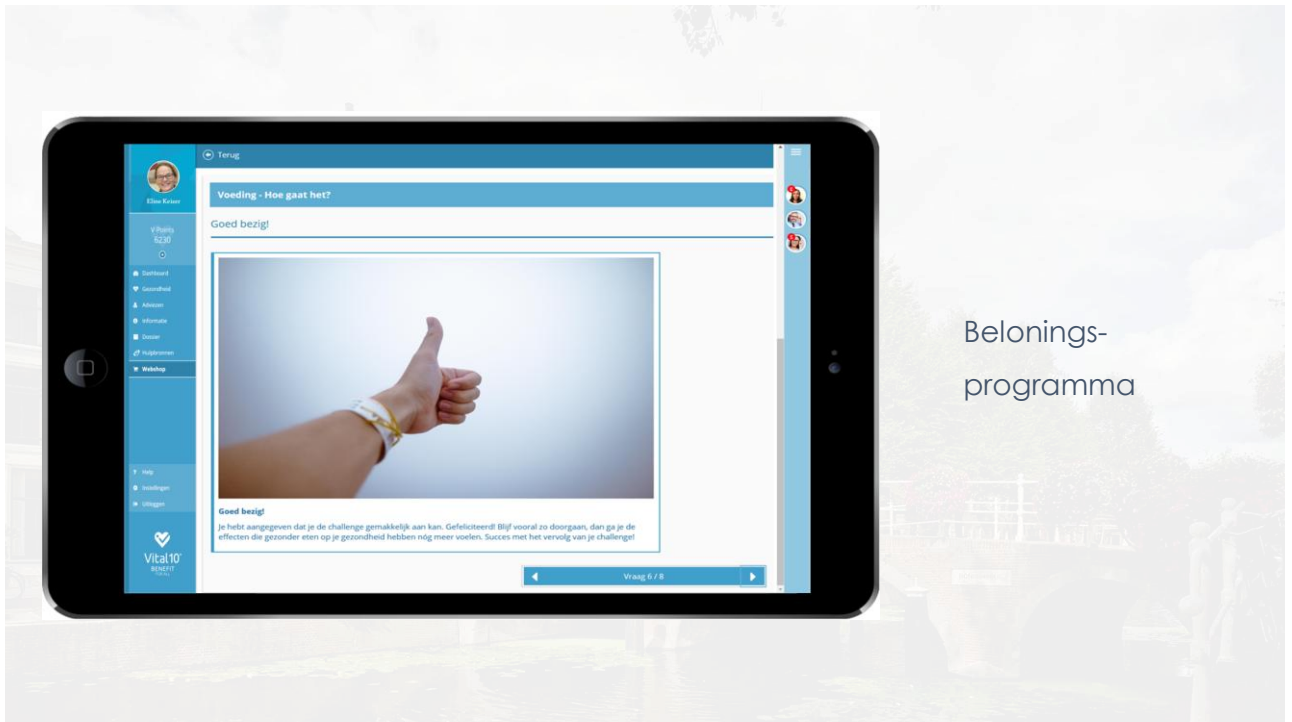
Terug

Eline Keizer

V-Points
5230

Dashboard
Gezondheid
Adviezen
Informatie
Dossier
Hulpbronnen
Webshop

Help
Instellingen
Uitloggen

Vital10
BENEFIT

Voeding - Hoe gaat het?

Goed bezig!

Goed bezig!
Je hebt aangegeven dat je de challenge gemakkelijk aan kan. Gefeliciteerd! Blijf vooral zo doorgaan, dan ga je de effecten die gezonder eten op je gezondheid hebben nóg meer voelen. Succes met het vervolg van je challenge!

Vraag 6 / 8

Belonings-
programma